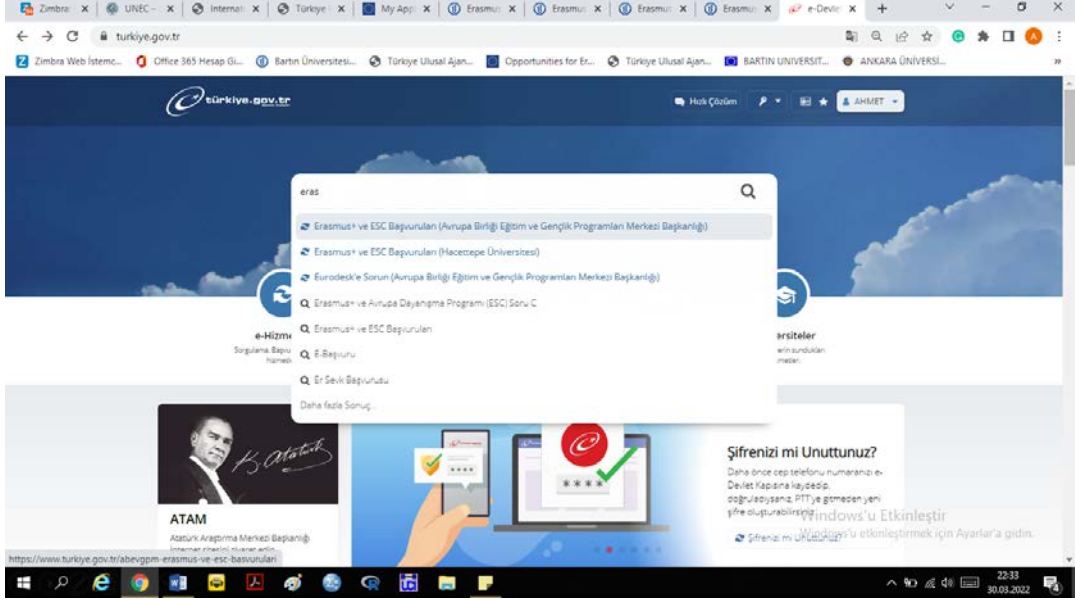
Zimbra | UNEC – | Internat | Türkiye | My App | Erasmus | Erasmus | Erasmus | Erasmus | e-Devlet

turkiye.gov.tr

Zimbra Web İstemc... | Office 365 Hesap Gi... | Bartın Üniversitesi... | Türkiye Ulusal Ajan... | Opportunities for Er... | Türkiye Ulusal Ajan... | BARTIN UNIVERSIT... | ANKARA ÜNİVERSİ...

türkiye.gov.tr

Hızlı Çözüm | AHMET

eras

Erasmus+ ve ESC Başvuruları (Avrupa Birliği Eğitim ve Gençlik Programları Merkezi Başkanlığı)
Erasmus+ ve ESC Başvuruları (Hacettepe Üniversitesi)
Eurodesk'e Sorun (Avrupa Birliği Eğitim ve Gençlik Programları Merkezi Başkanlığı)
Erasmus+ ve Avrupa Dayanışma Programı (ESC) Soru C
Erasmus+ ve ESC Başvuruları
E-Başvuru
Er Sevk Başvurusu
Daha fazla Sonuç...

e-Hizme
Sorgulama, Başvu
hizmetl

ersiteler
erin sundukları
metler.

K. Atatürk

ATAM
Atatürk Araştırma Merkezi Başkanlığı

Şifrenizi mi Unuttunuz?
Daha önce cep telefonu numaranızı e-Devlet Kapısına kaydedip, doğruladıysanız, PTT'ye gitmeden yeni şifre oluşturabilirsiniz.

Şifrenizi mi Unuttunuz?

Windows'u Etkinleştir
Windows'u etkinleştirmek için Ayarlar'a gidin.

https://www.turkiye.gov.tr/abevgpm-erasmus-ve-esc-basvurulari

22:33
30.03.2022